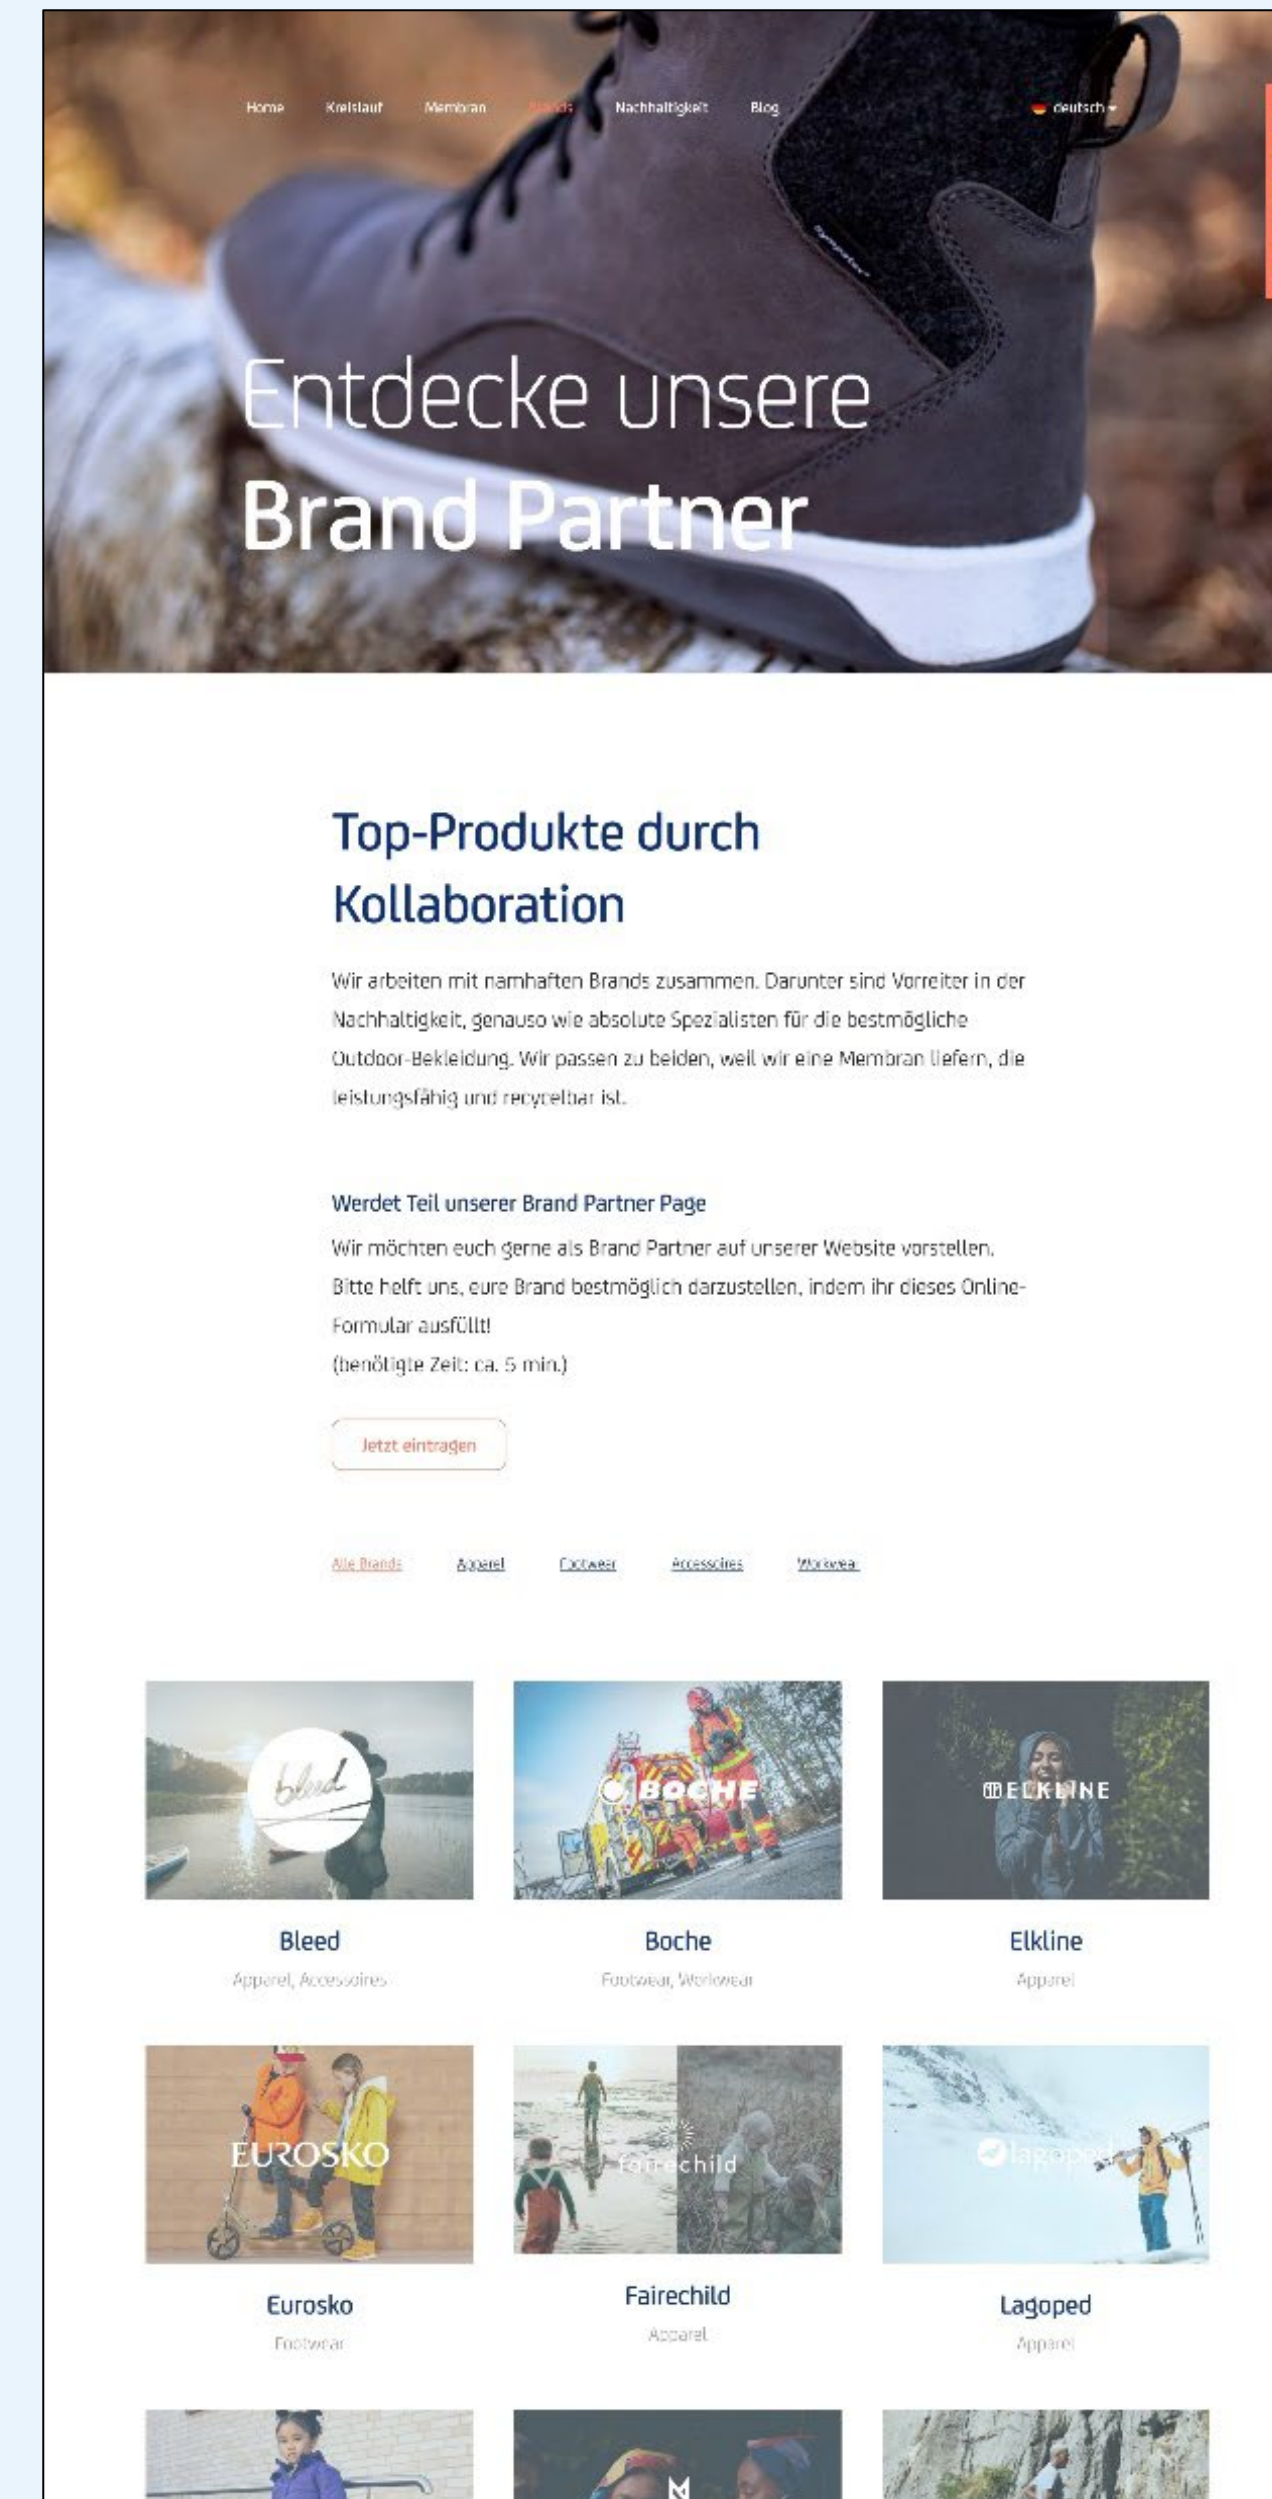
Home Kreislauf Membran Brands Nachhaltigkeit Blog

deutsch

Entdecke unsere
Brand Partner

Top-Produkte durch Kollaboration

Wir arbeiten mit namhaften Brands zusammen. Darunter sind Vorreiter in der Nachhaltigkeit, genauso wie absolute Spezialisten für die bestmögliche Outdoor-Bekleidung. Wir passen zu beiden, weil wir eine Membran liefern, die leistungsfähig und recycelbar ist.

Werdet Teil unserer Brand Partner Page

Wir möchten euch gerne als Brand Partner auf unserer Website vorstellen. Bitte helft uns, eure Brand bestmöglich darzustellen, indem ihr dieses Online-Formular ausfüllt!
(benötigte Zeit: ca. 5 min.)

Jetzt eintragen

Alle Brands Apparel Footwear Accessoires Workwear

bleed

Bleed
Apparel, Accessoires

BOCHE

Boche
Footwear, Workwear

ELKLINE

Elkline
Apparel

EUROSKO

Eurosko
Footwear

fairechild

Fairechild
Apparel

lagoped

Lagoped
Apparel